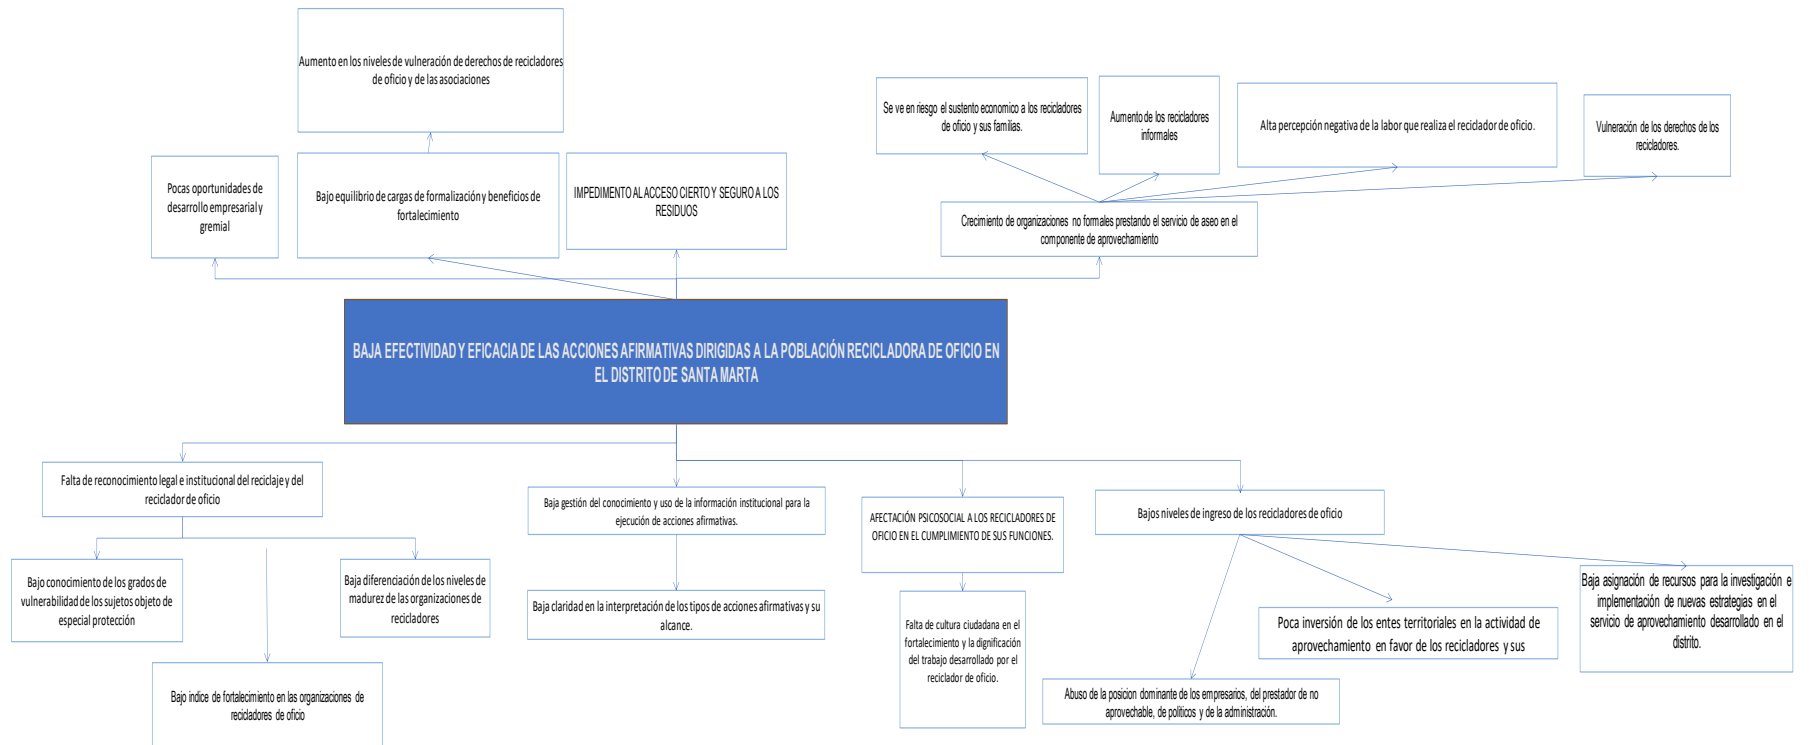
Aumento en los niveles de vulneración de derechos de recicladores de oficio y de las asociaciones

Se ve en riesgo el sustento economico a los recicladores de oficio y sus familias.

Aumento de los recicladores informales

Alta percepción negativa de la labor que realiza el reciclador de oficio.

Vulneración de los derechos de los recicladores.

Pocas oportunidades de desarrollo empresarial y gremial

Bajo equilibrio de cargas de formalización y beneficios de fortalecimiento

IMPEDIMENTO AL ACCESO CIERTO Y SEGURO A LOS RESIDUOS

Crecimiento de organizaciones no formales prestando el servicio de aseo en el componente de aprovechamiento

BAJA EFECTIVIDAD Y EFICACIA DE LAS ACCIONES AFIRMATIVAS DIRIGIDAS A LA POBLACIÓN RECICLADORA DE OFICIO EN EL DISTRITO DE SANTA MARTA

Falta de reconocimiento legal e institucional del reciclaje y del reciclador de oficio

Baja gestión del conocimiento y uso de la información institucional para la ejecución de acciones afirmativas.

AFECTACIÓN PSICOSOCIAL A LOS RECICLADORES DE OFICIO EN EL CUMPLIMIENTO DE SUS FUNCIONES.

Bajos niveles de ingreso de los recicladores de oficio

Bajo conocimiento de los grados de vulnerabilidad de los sujetos objeto de especial protección

Bajo indice de fortalecimiento en las organizaciones de recicladores de oficio

Baja diferenciación de los niveles de madurez de las organizaciones de recicladores

Baja claridad en la interpretación de los tipos de acciones afirmativas y su alcance.

Falta de cultura ciudadana en el fortalecimiento y la dignificación del trabajo desarrollado por el reciclador de oficio.

Abuso de la posicion dominante de los empresarios, del prestador de no aprovechable, de politicos y de la administración.

Poca inversión de los entes territoriales en la actividad de aprovechamiento en favor de los recicladores y sus

Baja asignación de recursos para la investigación e implementación de nuevas estrategias en el servicio de aprovechamiento desarrollado en el distrito.